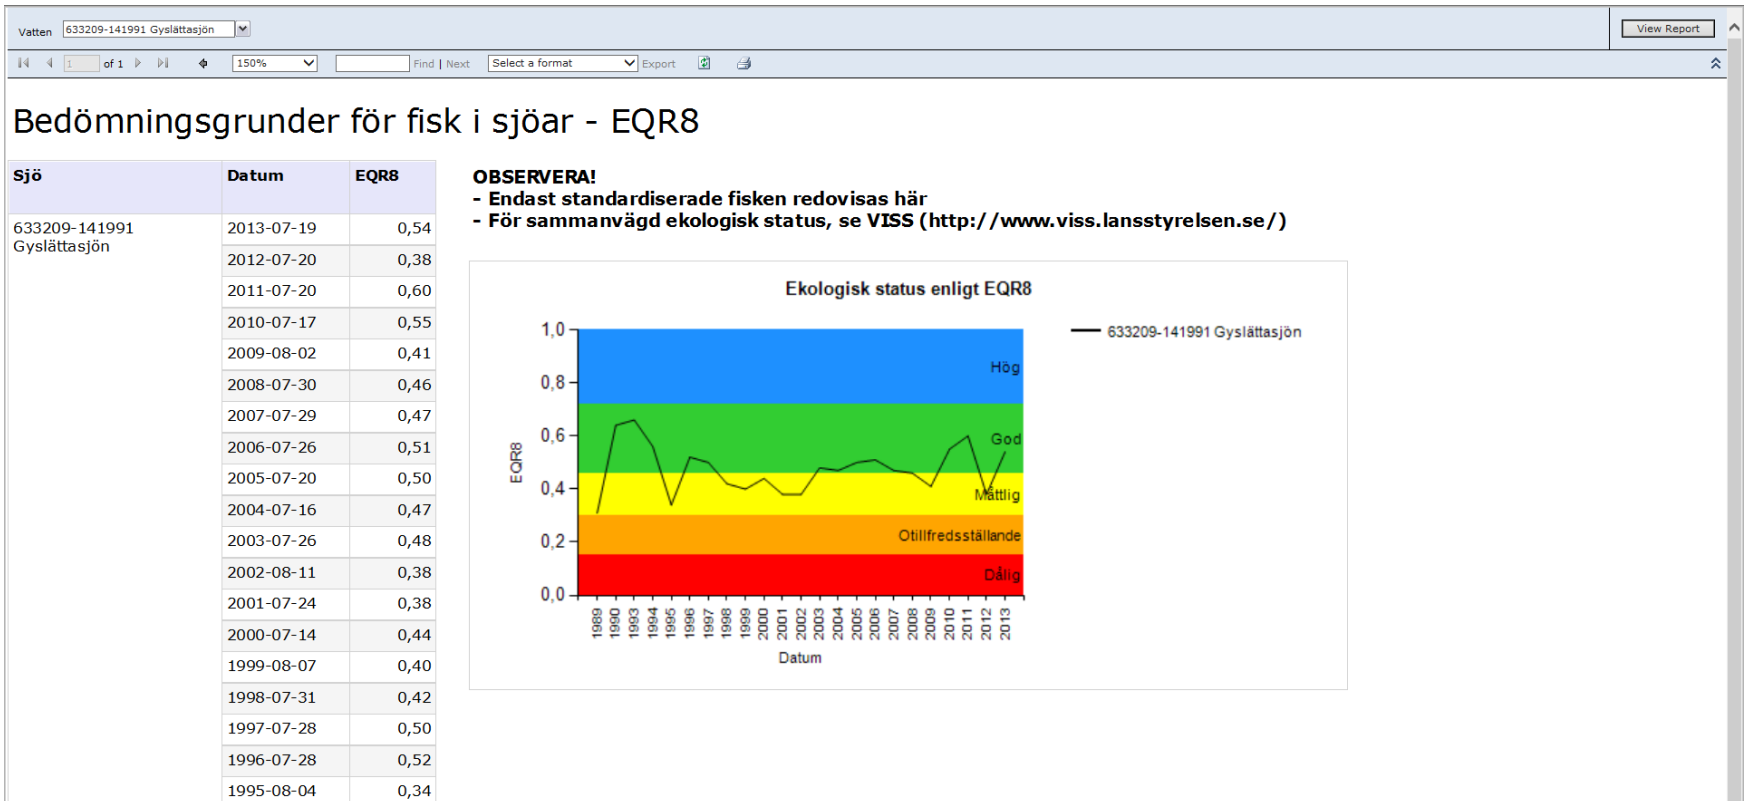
Vatten 633209-141991 Gyslättasjön

View Report

1 of 1 150% Find | Next Select a format Export

Bedömningsgrunder för fisk i sjöar - EQR8

| Sjö | Datum | EQR8 |
|---|---|---|
| 633209-141991 Gyslättasjön | 2013-07-19 | 0,54 |
| | 2012-07-20 | 0,38 |
| | 2011-07-20 | 0,60 |
| | 2010-07-17 | 0,55 |
| | 2009-08-02 | 0,41 |
| | 2008-07-30 | 0,46 |
| | 2007-07-29 | 0,47 |
| | 2006-07-26 | 0,51 |
| | 2005-07-20 | 0,50 |
| | 2004-07-16 | 0,47 |
| | 2003-07-26 | 0,48 |
| | 2002-08-11 | 0,38 |
| | 2001-07-24 | 0,38 |
| | 2000-07-14 | 0,44 |
| | 1999-08-07 | 0,40 |
| | 1998-07-31 | 0,42 |
| | 1997-07-28 | 0,50 |
| | 1996-07-28 | 0,52 |
| | 1995-08-04 | 0,34 |

OBSERVERA!
- Endast standardiserade fisken redovisas här
- För sammanvägd ekologisk status, se VISS (http://www.viss.lansstyrelsen.se/)

Ekologisk status enligt EQR8

633209-141991 Gyslättasjön

1,0
0,8
0,6
0,4
0,2
0,0

EQR8

Hög
God
Måttlig
Otillfredsställande
Dålig

1989 1990 1993 1994 1995 1996 1997 1998 1999 2000 2001 2002 2003 2004 2005 2006 2007 2008 2009 2010 2011 2012 2013

Datum